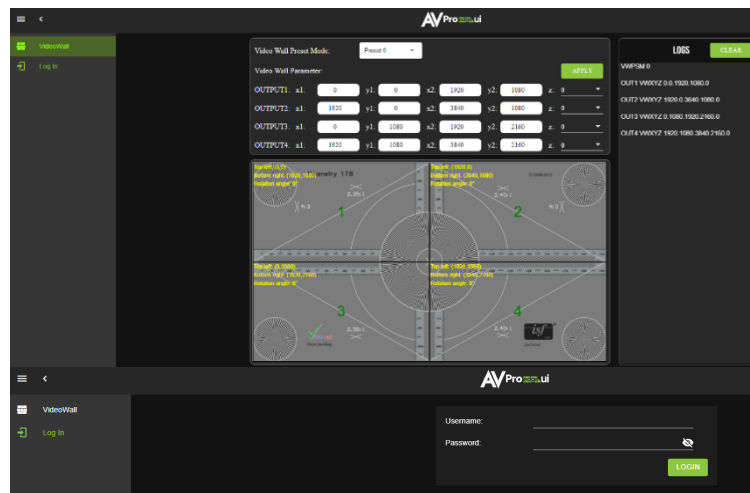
AVPro ui

VideoWall
Log In

Video Wall Preset Mode: Preset 0
Video Wall Parameter:
APPLY

| | | | | | | | | | |
|---|---|---|---|---|---|---|---|---|---|
| OUTPUT1: | x1: 0 | y1: 0 | x2: 1920 | y2: 1080 | z: 0 |
| OUTPUT2: | x1: 1920 | y1: 0 | x2: 3840 | y2: 1080 | z: 0 |
| OUTPUT3: | x1: 0 | y1: 1080 | x2: 1920 | y2: 2160 | z: 0 |
| OUTPUT4: | x1: 1920 | y1: 1080 | x2: 3840 | y2: 2160 | z: 0 |

Top left: (0,0)
Bottom right: (1920,1080)
Rotation angle: 0°
1

Top left: (1920,0)
Bottom right: (3840,1080)
Rotation angle: 0°
2

Top left: (0,1080)
Bottom right: (1920,2160)
Rotation angle: 0°
3

Top left: (1920,1080)
Bottom right: (3840,2160)
Rotation angle: 0°
4

LOGS
CLEAR
VWPSM 0
OUT1 VWXYZ 0.0.1920.1080.0
OUT2 VWXYZ 1920.0.3840.1080.0
OUT3 VWXYZ 0.1080.1920.2160.0
OUT4 VWXYZ 1920.1080.3840.2160.0

AVPro ui

VideoWall
Log In

Username:
Password:
LOGIN